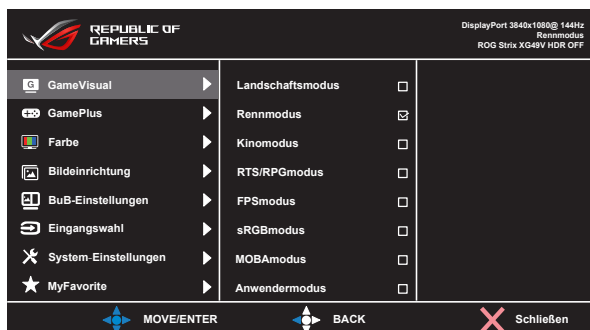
REPUBLIC OF GAMERS

DisplayPort 3840x1080@ 144Hz
Rennmodus
ROG Strix XG49V HDR OFF

GameVisual
GamePlus
Farbe
Bildeinrichtung
BuB-Einstellungen
Eingangswahl
System-Einstellungen
MyFavorite

Landschaftsmodus
Rennmodus
Kinomodus
RTS/RPGmodus
FPSmodus
sRGBmodus
MOBAmodus
Anwendermodus

MOVE/ENTER
BACK
Schließen